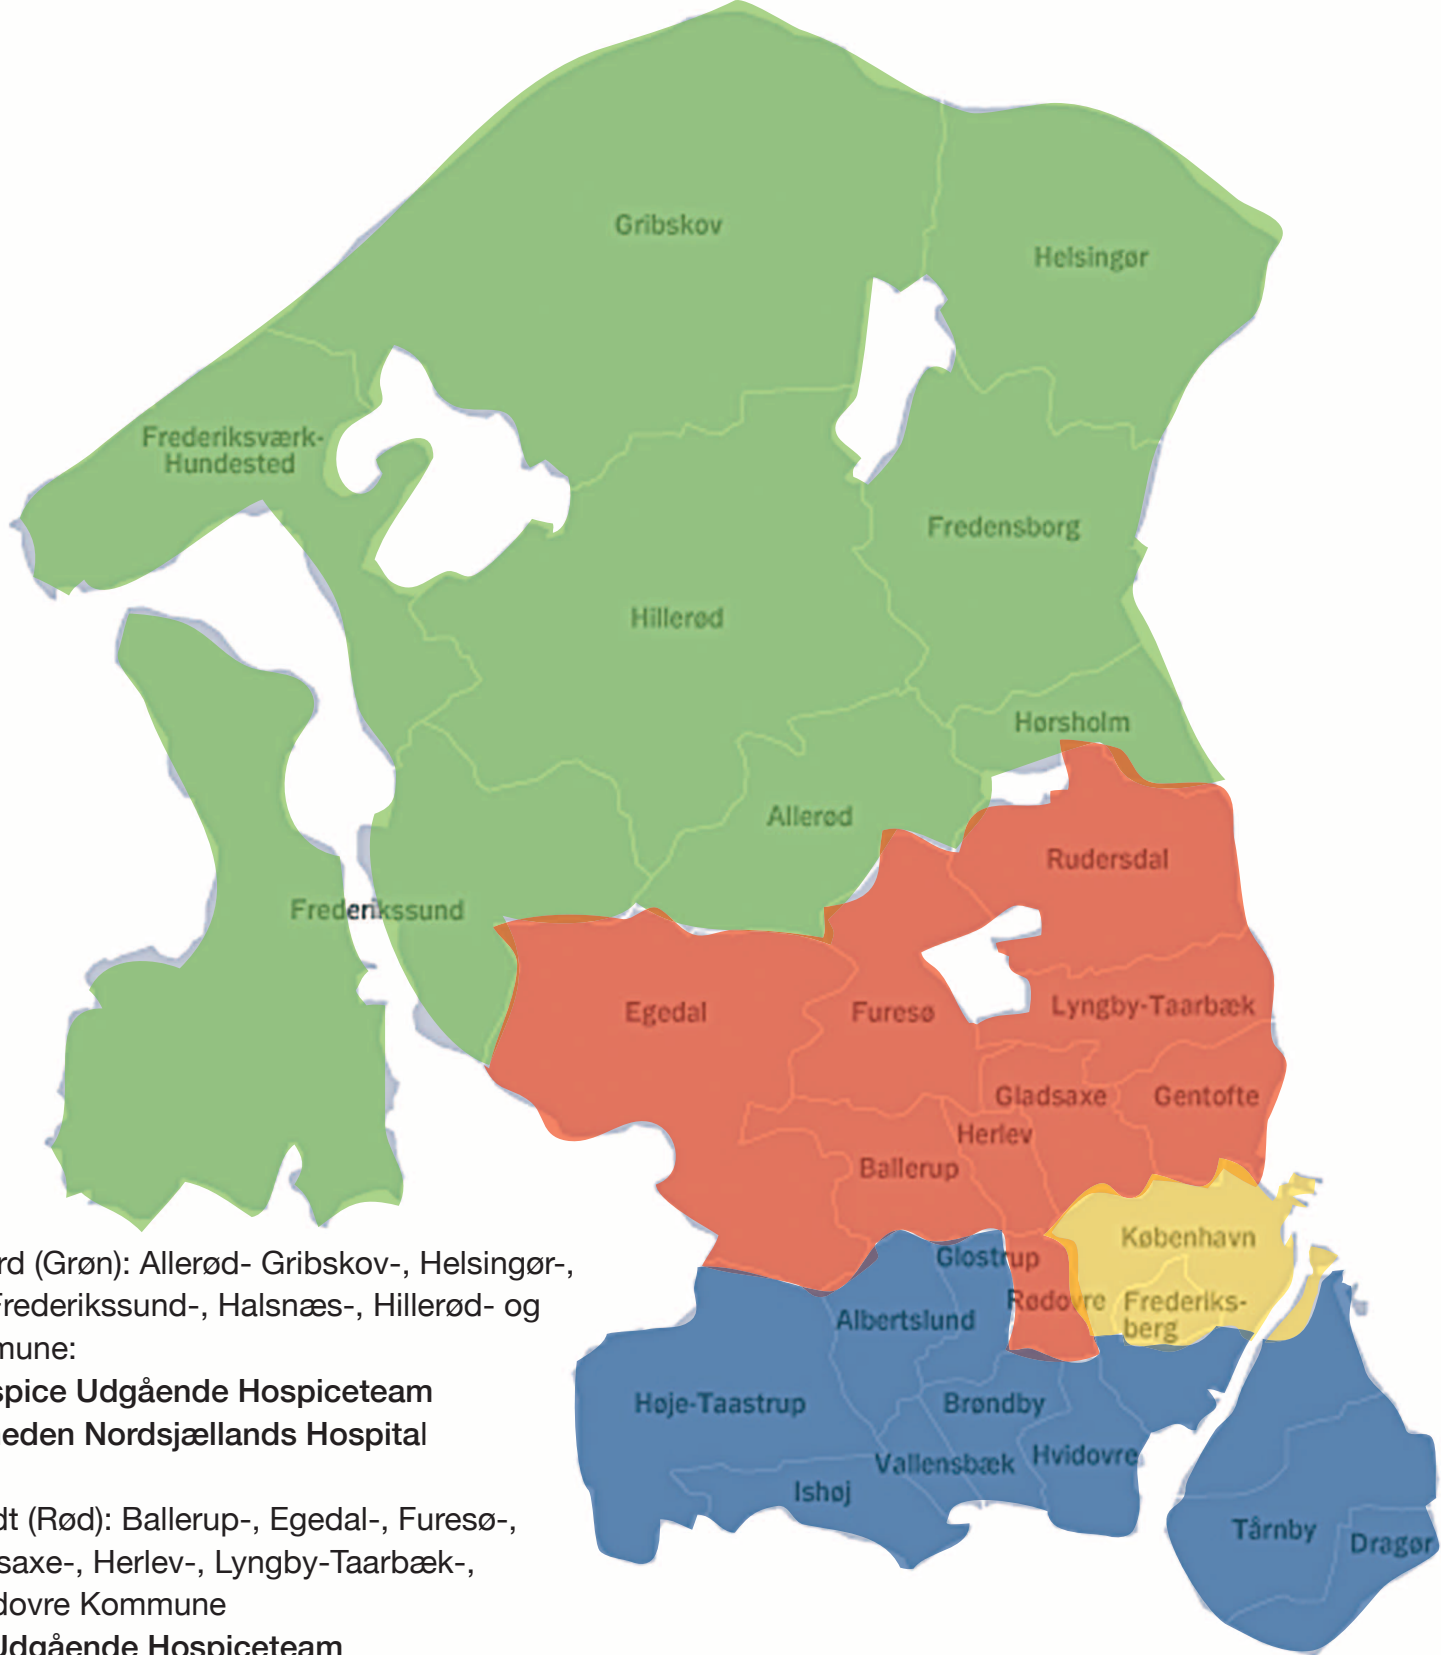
Gribskov

Helsingør

Frederiksværk-Hundested

Fredensborg

Hillerød

Hørsholm

Allerød

Rudersdal

Frederikssund

Egedal

Furesø

Lyngby-Taarbæk

Gladsaxe

Gentofte

Herlev

Ballerup

København

Glostrup

Albertslund

Rødovre

Frederiks-berg

Høje-Taastrup

Brøndby

Vallensbæk

Hvidovre

Ishøj

Tårnby

Dragør

rd (Grøn): Allerød- Gribskov-, Helsingør-, Frederikssund-, Halsnæs-, Hillerød- og mune:
spice Udgående Hospiceteam
eden Nordsjællands Hospital

dt (Rød): Ballerup-, Egedal-, Furesø-, saxe-, Herlev-, Lyngby-Taarbæk-, dovre Kommune
Udgående Hospiceteam